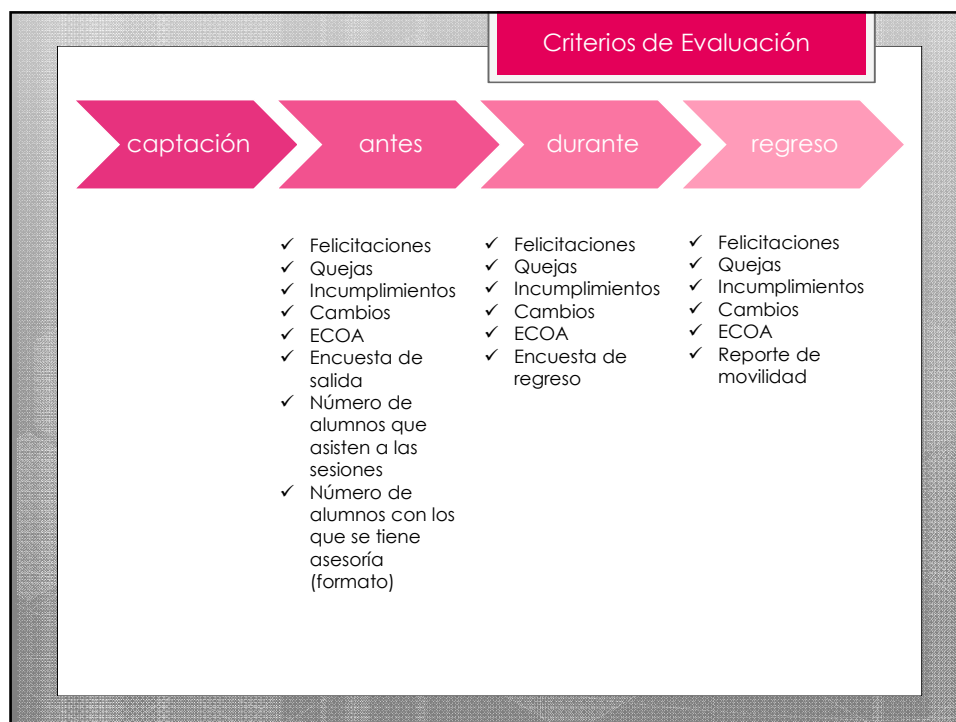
Criterios de Evaluación

captación

antes

durante

regreso

✓ Felicitaciones
✓ Quejas
✓ Incumplimientos
✓ Cambios
✓ ECOA
✓ Encuesta de salida
✓ Número de alumnos que asisten a las sesiones
✓ Número de alumnos con los que se tiene asesoría (formato)

✓ Felicitaciones
✓ Quejas
✓ Incumplimientos
✓ Cambios
✓ ECOA
✓ Encuesta de regreso

✓ Felicitaciones
✓ Quejas
✓ Incumplimientos
✓ Cambios
✓ ECOA
✓ Reporte de movilidad